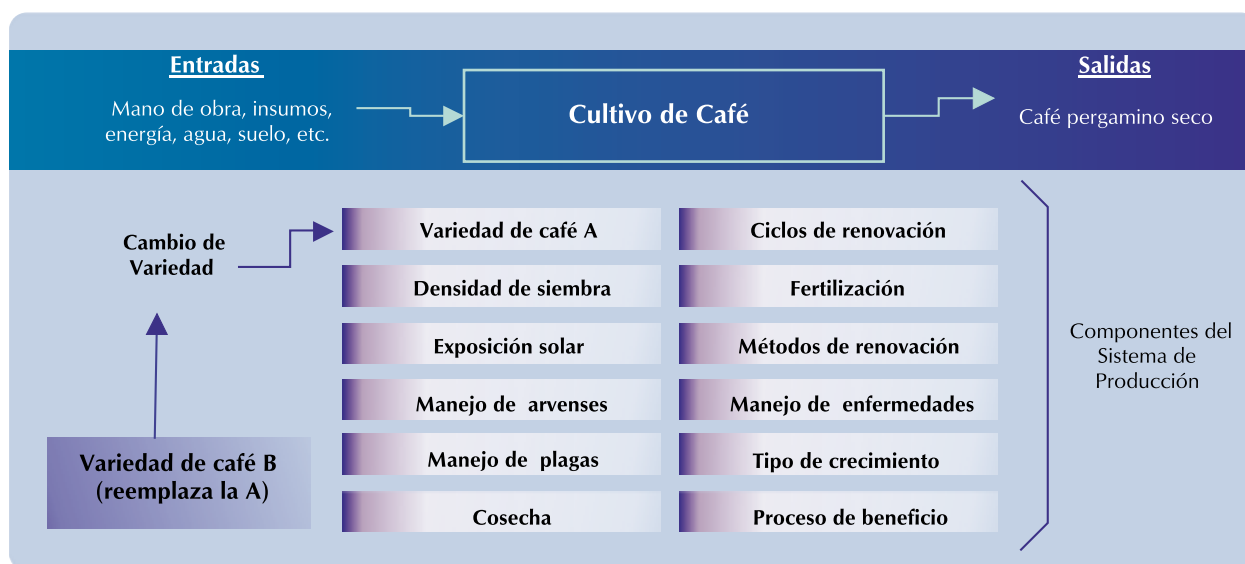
Entradas

Mano de obra, insumos, energía, agua, suelo, etc.

Cultivo de Café

Salidas

Café pergamino seco

Cambio de Variedad

Variedad de café B (reemplaza la A)

Variedad de café A

Densidad de siembra

Exposición solar

Manejo de arvenses

Manejo de plagas

Cosecha

Ciclos de renovación

Fertilización

Métodos de renovación

Manejo de enfermedades

Tipo de crecimiento

Proceso de beneficio

Componentes del Sistema de Producción